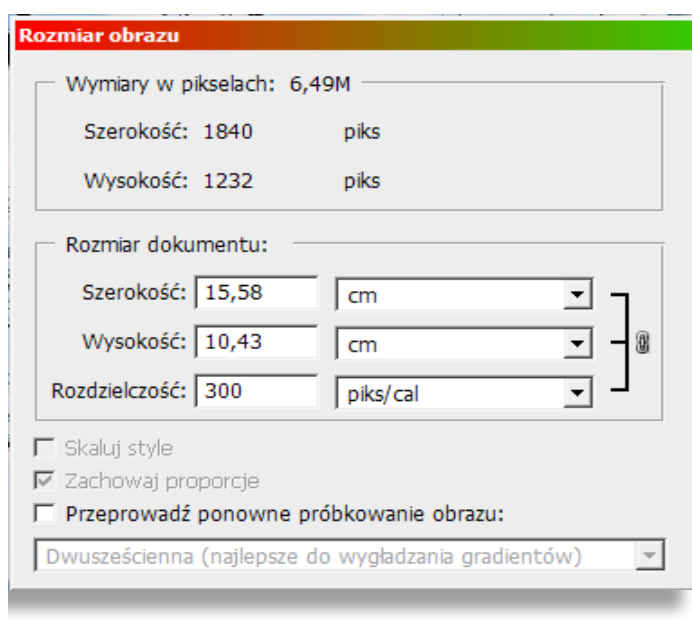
Rozmiar obrazu

Wymiary w pikselach: 6,49M

Szerokość: 1840 piks

Wysokość: 1232 piks

Rozmiar dokumentu:

Szerokość: 15,58 cm

Wysokość: 10,43 cm

Rozdzielczość: 300 piks/cal

Skaluj style

Zachowaj proporcje

Przeprowadź ponowne próbkowanie obrazu:

Dwusześcienna (najlepsze do wygładzania gradientów)